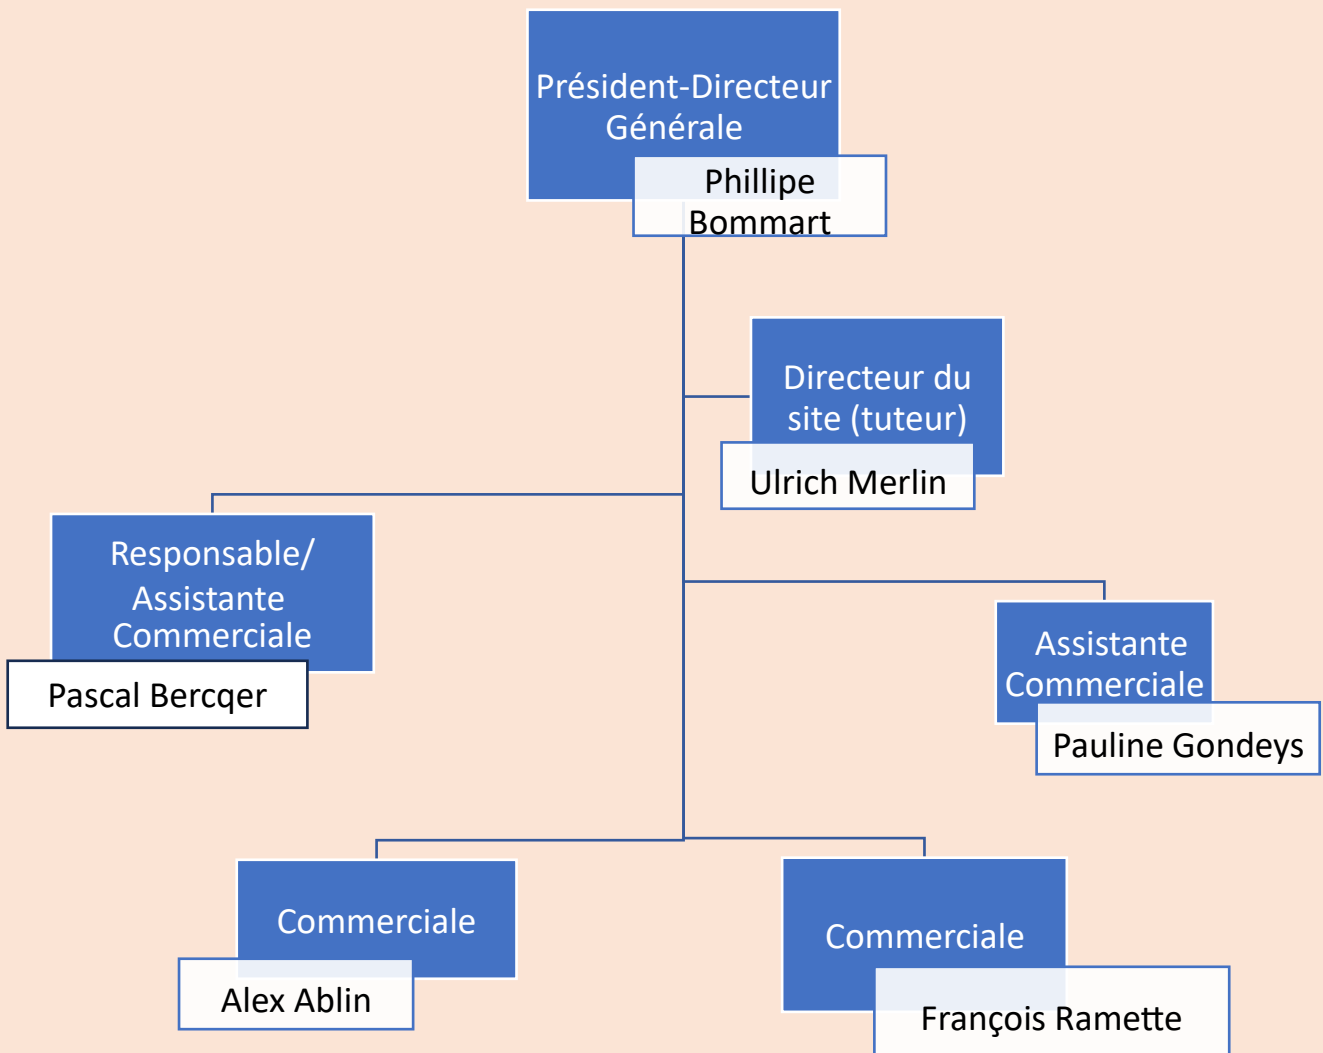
Président-Directeur Générale
Phillipe Bommart

Directeur du site (tuteur)
Ulrich Merlin

Responsable/ Assistante Commerciale
Pascal Bercqer

Assistante Commerciale
Pauline Gondeys

Commerciale
Alex Ablin

Commerciale
François Ramette